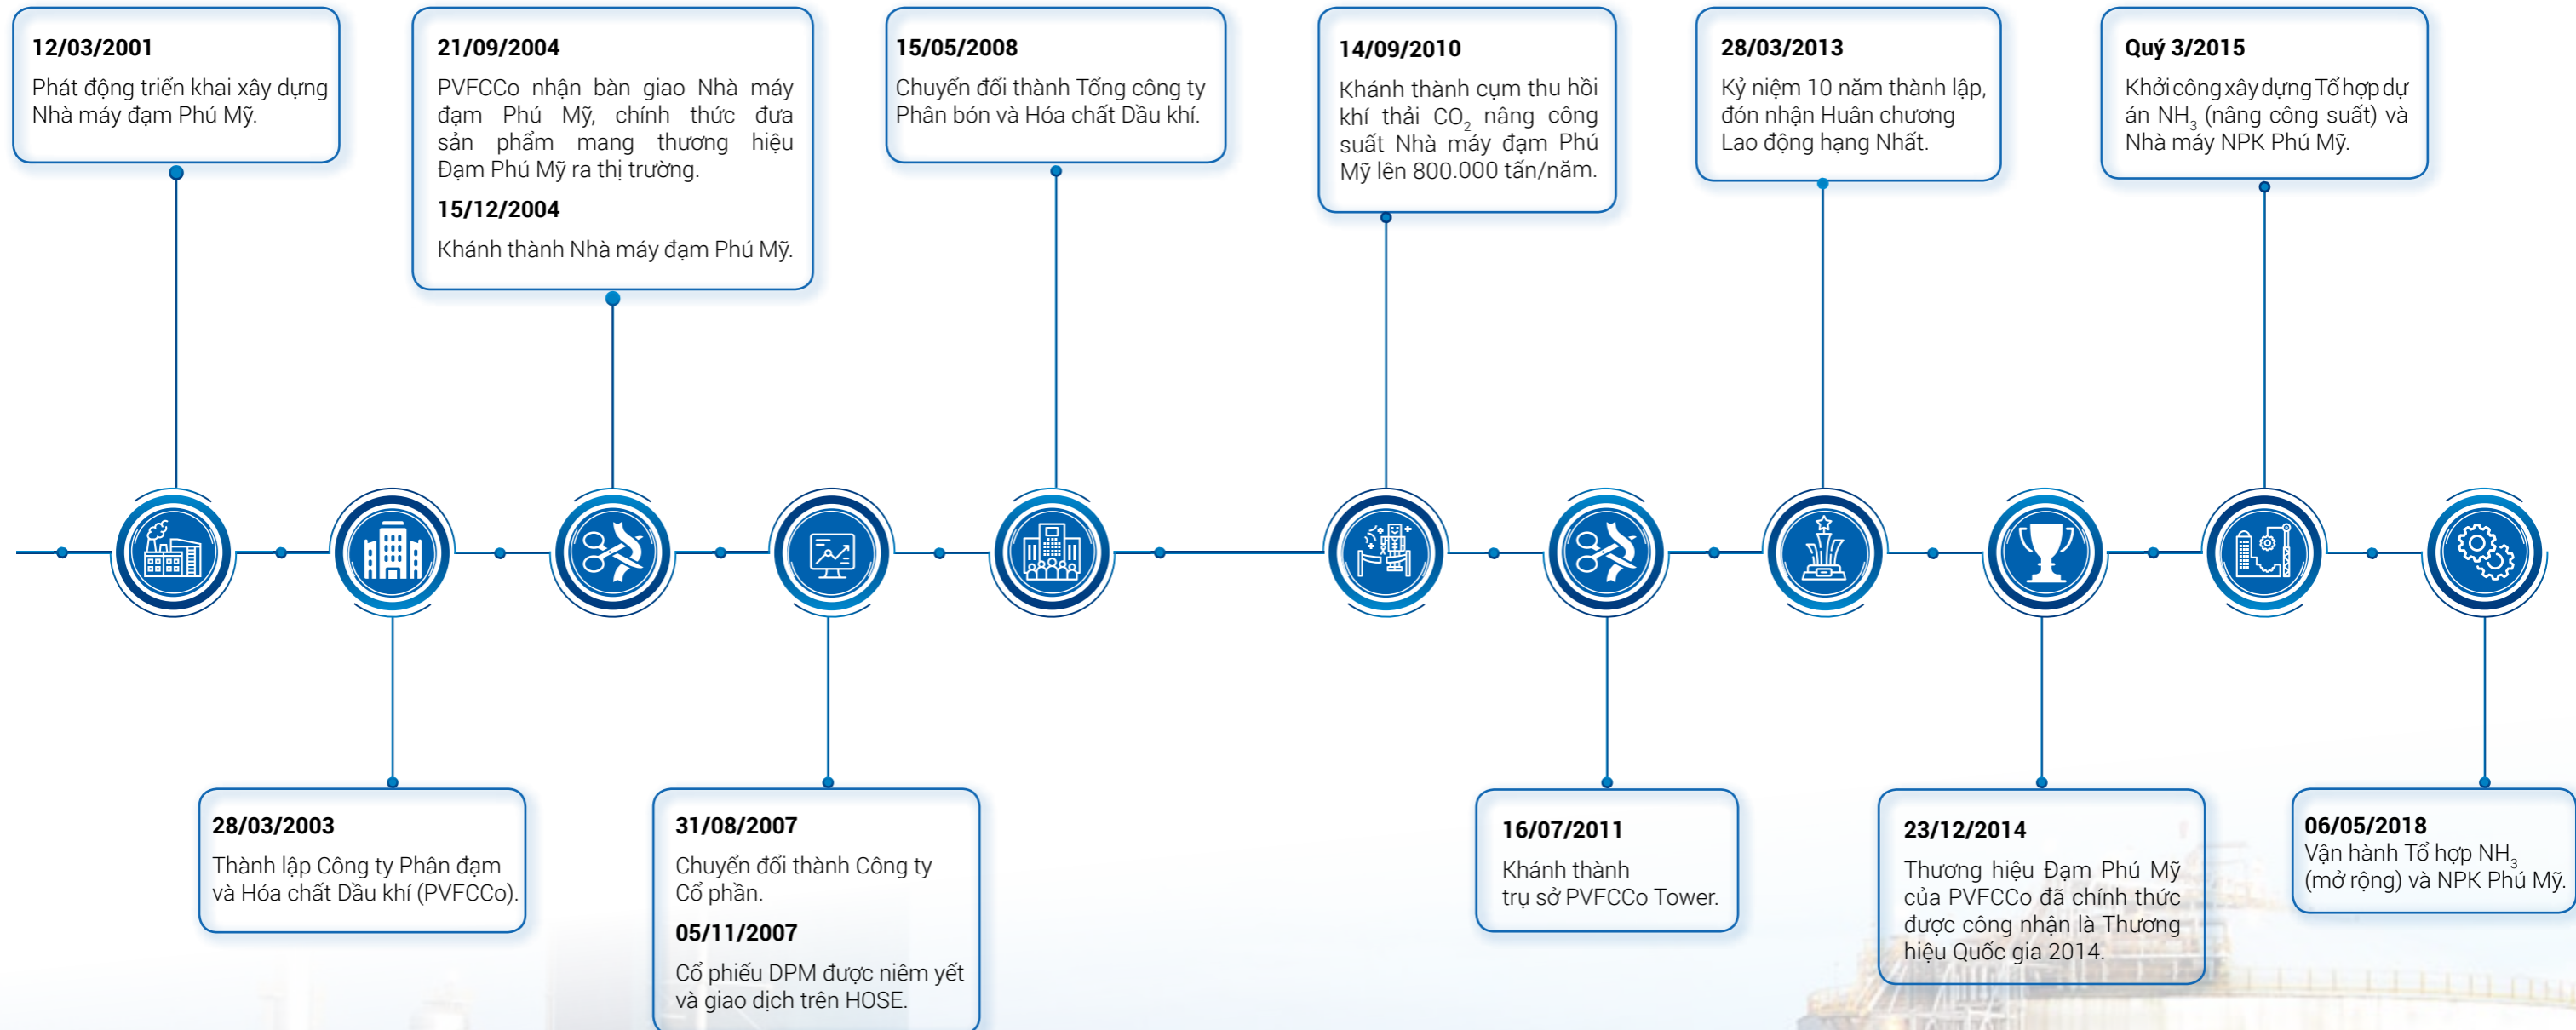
12/03/2001
Phát động triển khai xây dựng Nhà máy đạm Phú Mỹ.

28/03/2003
Thành lập Công ty Phân đạm và Hóa chất Dầu khí (PVFCCo).

21/09/2004
PVFCCo nhận bàn giao Nhà máy đạm Phú Mỹ, chính thức đưa sản phẩm mang thương hiệu Đạm Phú Mỹ ra thị trường.

15/12/2004
Khánh thành Nhà máy đạm Phú Mỹ.

31/08/2007
Chuyển đổi thành Công ty Cổ phần.

05/11/2007
Cổ phiếu DPM được niêm yết và giao dịch trên HOSE.

15/05/2008
Chuyển đổi thành Tổng công ty Phân bón và Hóa chất Dầu khí.

14/09/2010
Khánh thành cụm thu hồi khí thải $CO_2$ nâng công suất Nhà máy đạm Phú Mỹ lên 800.000 tấn/năm.

16/07/2011
Khánh thành trụ sở PVFCCo Tower.

28/03/2013
Kỷ niệm 10 năm thành lập, đón nhận Huân chương Lao động hạng Nhất.

23/12/2014
Thương hiệu Đạm Phú Mỹ của PVFCCo đã chính thức được công nhận là Thương hiệu Quốc gia 2014.

Quý 3/2015
Khởi công xây dựng Tổ hợp dự án $NH_3$ (nâng công suất) và Nhà máy NPK Phú Mỹ.

06/05/2018
Vận hành Tổ hợp $NH_3$ (mở rộng) và NPK Phú Mỹ.